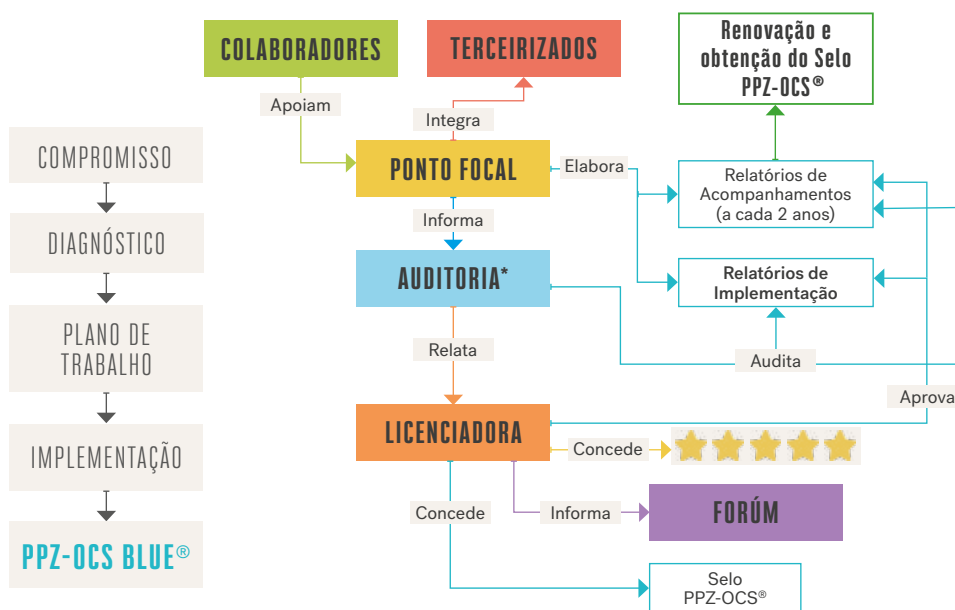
COMPROMISSO

DIAGNÓSTICO

PLANO DE TRABALHO

IMPLEMENTAÇÃO

PPZ-OCS BLUE®

COLABORADORES

TERCEIRIZADOS

Renovação e obtenção do Selo PPZ-OCS®

Apoiam

Integra

PONTO FOCAL

Elabora

Relatórios de Acompanhamentos (a cada 2 anos)

Informa

AUDITORIA*

Relatórios de Implementação

Relata

Audita

Aprova

LICENCIADORA

Concede

Concede

Informa

FORÚM

Selo PPZ-OCS®